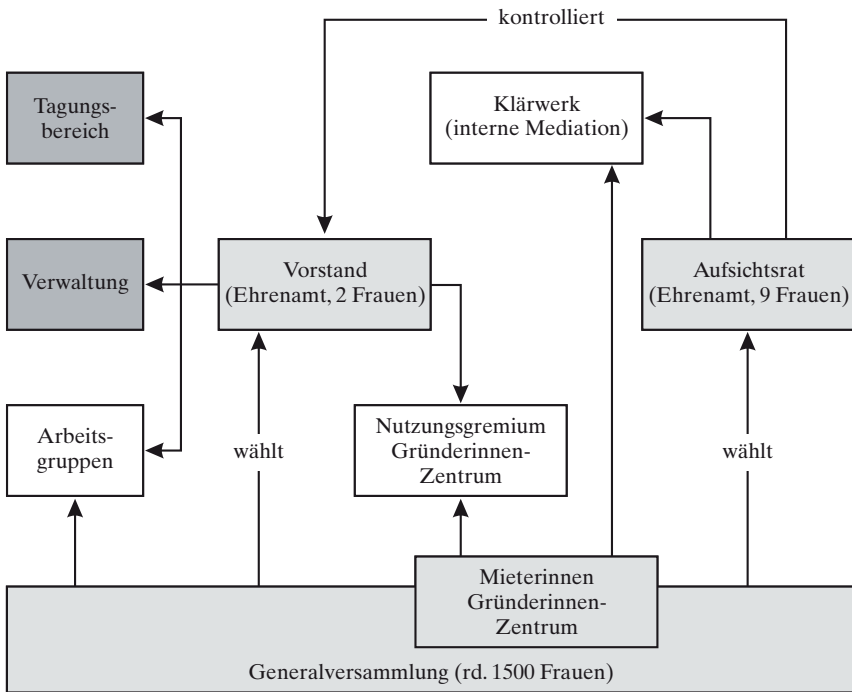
kontrolliert

Tagungsbereich

Klärwerk (interne Mediation)

Verwaltung

Vorstand (Ehrenamt, 2 Frauen)

Aufsichtsrat (Ehrenamt, 9 Frauen)

Arbeitsgruppen

wählt

Nutzungsgremium Gründerinnen-Zentrum

wählt

Mieterinnen Gründerinnen-Zentrum

Generalversammlung (rd. 1500 Frauen)